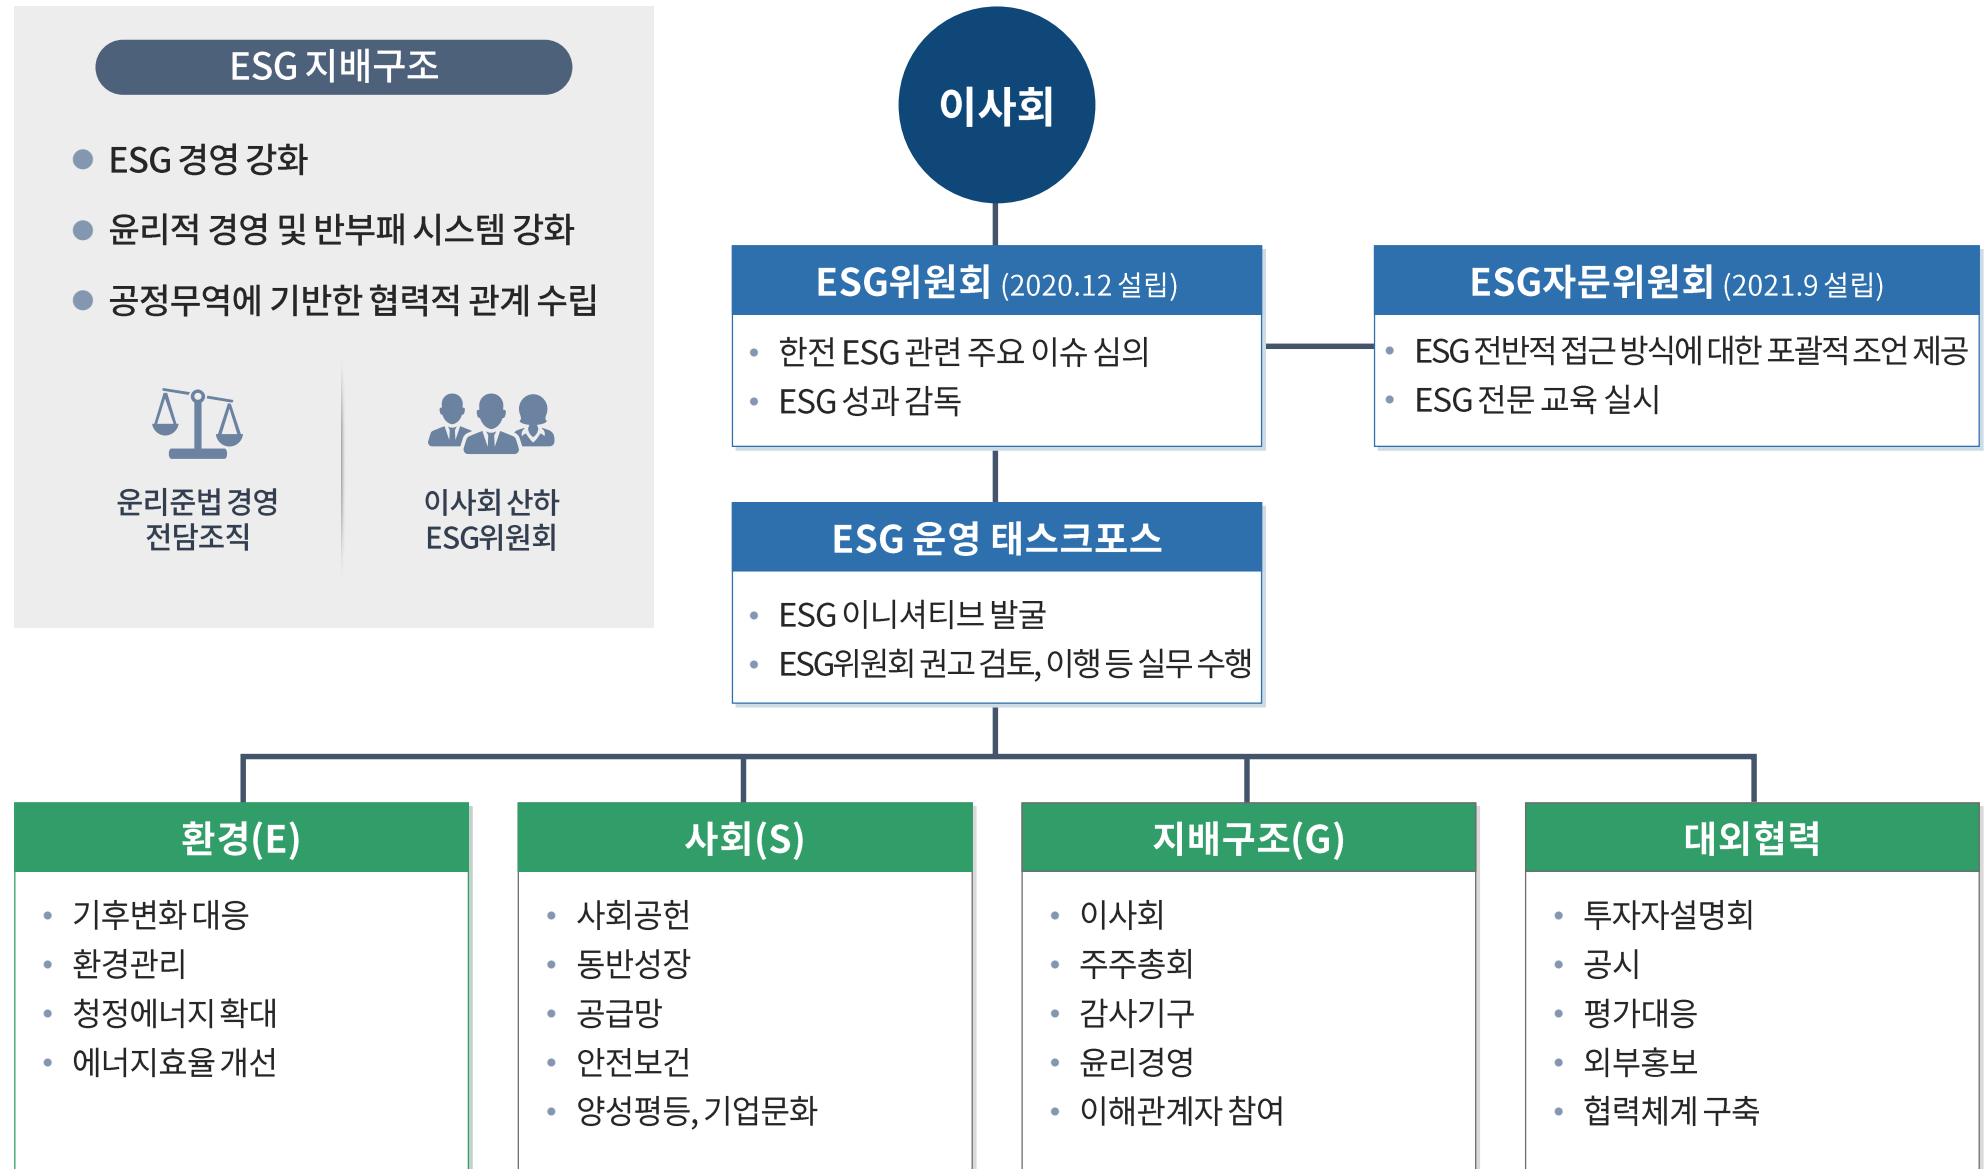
ESG 지배구조

ESG 경영 강화
윤리적 경영 및 반부패 시스템 강화
공정무역에 기반한 협력적 관계 수립

윤리준법 경영 전담조직

이사회 산하 ESG위원회

이사회

ESG위원회 (2020.12 설립)
한전 ESG 관련 주요 이슈 심의
ESG 성과 감독

ESG자문위원회 (2021.9 설립)
ESG 전반적 접근 방식에 대한 포괄적 조언 제공
ESG 전문 교육 실시

ESG 운영 태스크포스
ESG 이니셔티브 발굴
ESG위원회 권고 검토, 이행 등 실무 수행

환경(E)
기후변화 대응
환경관리
청정에너지 확대
에너지효율 개선

사회(S)
사회공헌
동반성장
공급망
안전보건
양성평등, 기업문화

지배구조(G)
이사회
주주총회
감사기구
윤리경영
이해관계자 참여

대외협력
투자자설명회
공시
평가대응
외부홍보
협력체계 구축